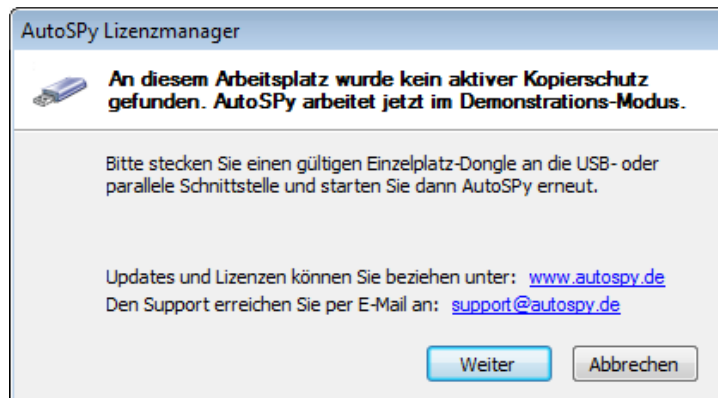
AutoSPy Lizenzmanager

An diesem Arbeitsplatz wurde kein aktiver Kopierschutz gefunden. AutoSPy arbeitet jetzt im Demonstrations-Modus.

Bitte stecken Sie einen gültigen Einzelplatz-Dongle an die USB- oder parallele Schnittstelle und starten Sie dann AutoSPy erneut.

Updates und Lizenzen können Sie beziehen unter: www.autospy.de
Den Support erreichen Sie per E-Mail an: support@autospy.de

Weiter
Abbrechen